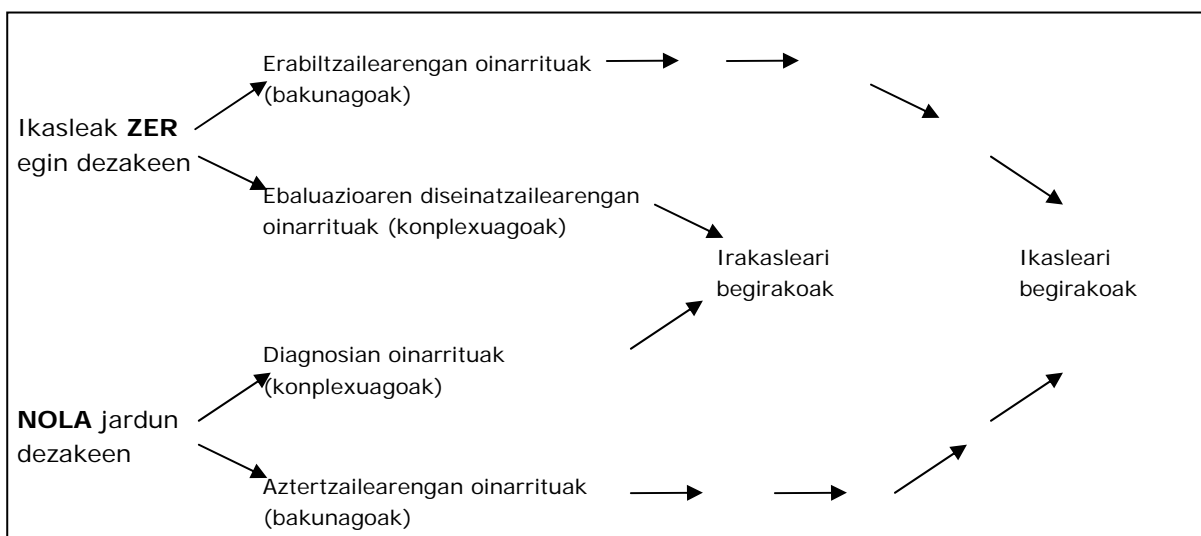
Ikasleak **ZER** egin dezakeen

Erabiltzailearengan oinarrituak (bakunagoak)

Ebaluazioaren diseinatzailearengan oinarrituak (konplexuagoak)

Irakasleari begirakoak

Ikasleari begirakoak

**NOLA** jardun dezakeen

Diagnosian oinarrituak (konplexuagoak)

Aztertzailearengan oinarrituak (bakunagoak)